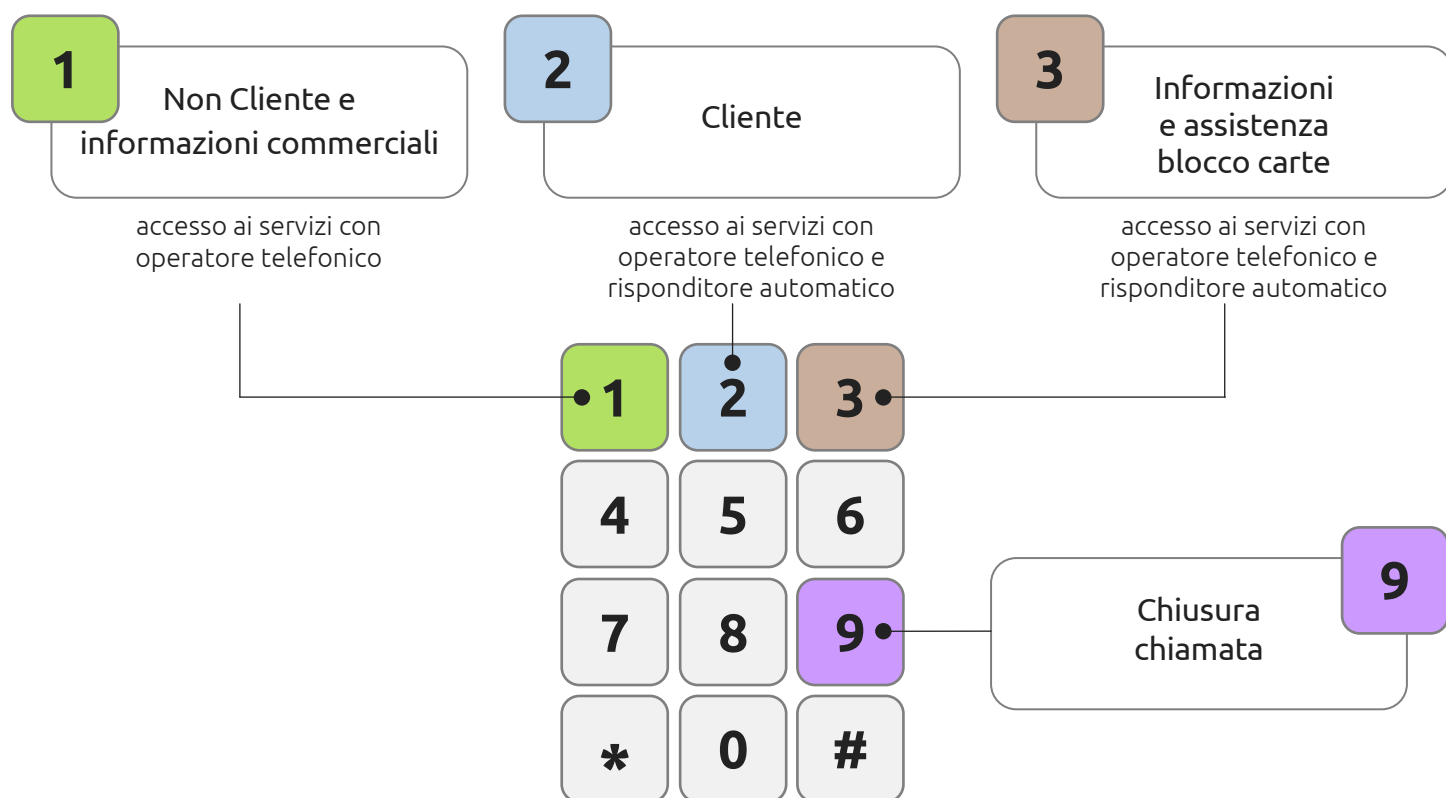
1
Non Cliente e informazioni commerciali

accesso ai servizi con operatore telefonico

2
Cliente

accesso ai servizi con operatore telefonico e risponditore automatico

3
Informazioni e assistenza blocco carte

accesso ai servizi con operatore telefonico e risponditore automatico

1 2 3
4 5 6
7 8 9
* 0 #

9
Chiusura chiamata